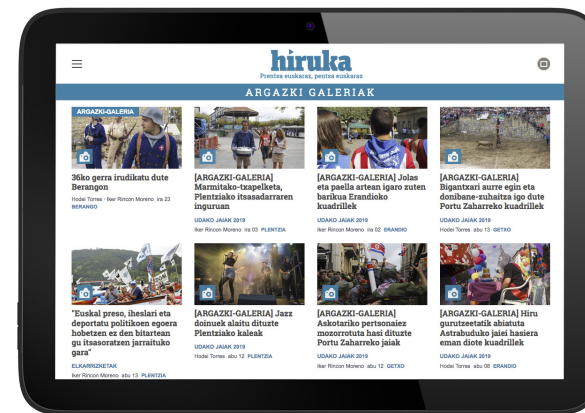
hiruka
Prentsa euskaraz, pentsa euskaraz

ARGAZKI GALERIAK

ARGAZKI-GALERIA

36ko gerra irudikatu dute Berangon

Hodei Torres · Iker Rincon Moreno ira 23
BERANGO

[ARGAZKI-GALERIA] Marmitako-txapelketa, Plentziako itsasadarraren inguruan

UDAKO JAIAK 2019
Iker Rincon Moreno ira 03 PLENTZIA

[ARGAZKI-GALERIA] Jolas eta paella artean igaro zuten barikua Erandioko kuadrillek

UDAKO JAIAK 2019
Iker Rincon Moreno ira 02 ERANDIO

[ARGAZKI-GALERIA] Bigantxari aurre egin eta donibane-zuhaitza igo dute Portu Zaharreko kuadrillek

UDAKO JAIAK 2019
Hodei Torres abu 13 GETXO

"Euskal preso, iheslari eta deportatu politikoen egoera hobetzen ez den bitartean gu itsasoratzen jarraituko gara"

ELKARRIZKETAK
Iker Rincon Moreno abu 13 PLENTZIA

[ARGAZKI-GALERIA] Jazz doinuek alaitu dituzte Plentziako kaleak

UDAKO JAIAK 2019
Hodei Torres abu 12 PLENTZIA

[ARGAZKI-GALERIA] Askotariko pertsonaiez mozorrotuta hasi dituzte Portu Zaharreko jaiak

UDAKO JAIAK 2019
Iker Rincon Moreno abu 12 GETXO

[ARGAZKI-GALERIA] Hiru gurutzeetatik abiatuta Astrabuduko jaiei hasiera eman diote kuadrillek

UDAKO JAIAK 2019
Hodei Torres abu 08 ERANDIO